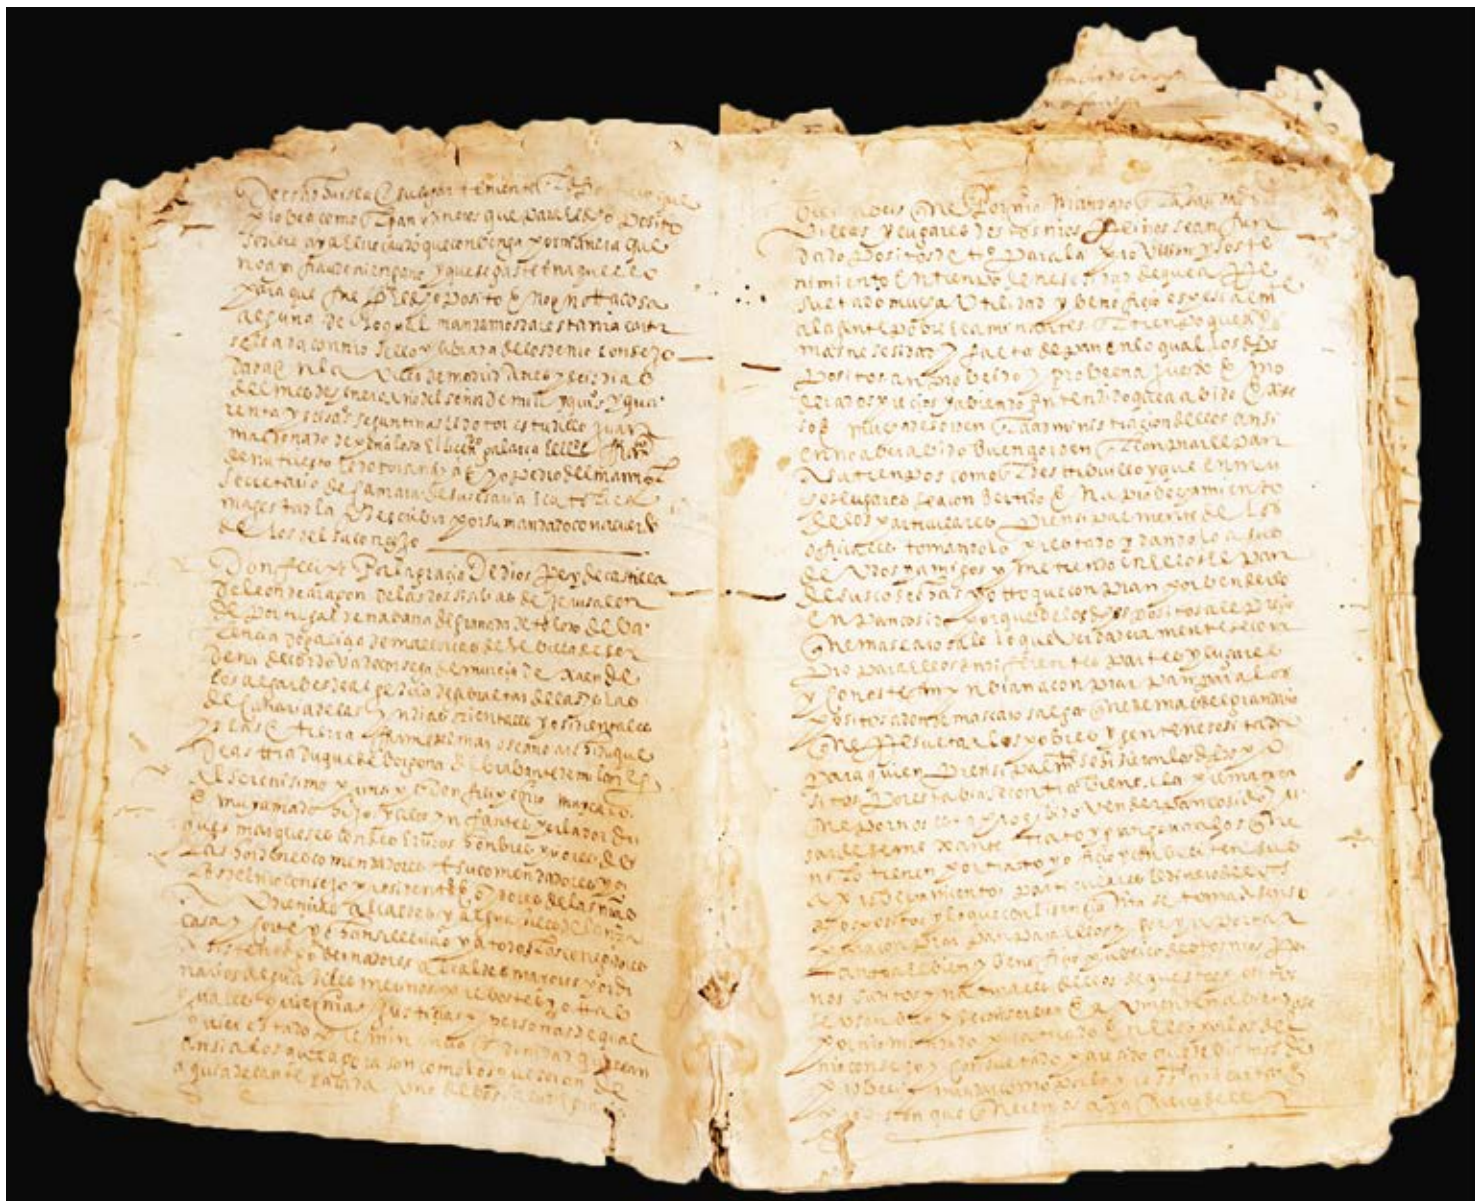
derecho della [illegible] e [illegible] que
lo veo como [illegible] que para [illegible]
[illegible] que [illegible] que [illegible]
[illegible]
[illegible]
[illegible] mandamos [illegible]
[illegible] consejo
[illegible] a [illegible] de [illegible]
del mes de enero del año del señor de mill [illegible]
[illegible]
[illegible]
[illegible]
Secretario de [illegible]
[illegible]
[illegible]

Don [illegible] por la gracia de Dios Rey de castilla
de leon de aragon de las dos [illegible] de jerusalen
de portugal de navarra de granada de toledo de va
lencia de galicia de mallorcas de sevilla de cer
deña de cordova de corcega de murcia de xaen de
los algarbes de algezira de gibraltar de las yslas de
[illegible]
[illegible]
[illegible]
Al serenisimo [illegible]
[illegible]
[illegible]
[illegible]
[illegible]
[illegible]
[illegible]
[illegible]
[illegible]
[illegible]
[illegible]
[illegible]

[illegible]
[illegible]
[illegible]
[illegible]
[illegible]
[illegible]
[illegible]
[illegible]
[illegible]
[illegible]
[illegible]
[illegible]
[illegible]
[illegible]
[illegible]
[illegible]
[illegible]
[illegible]
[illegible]
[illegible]
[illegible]
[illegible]
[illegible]
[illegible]
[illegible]
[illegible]
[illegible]
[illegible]
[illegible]
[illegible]
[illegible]
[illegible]
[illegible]